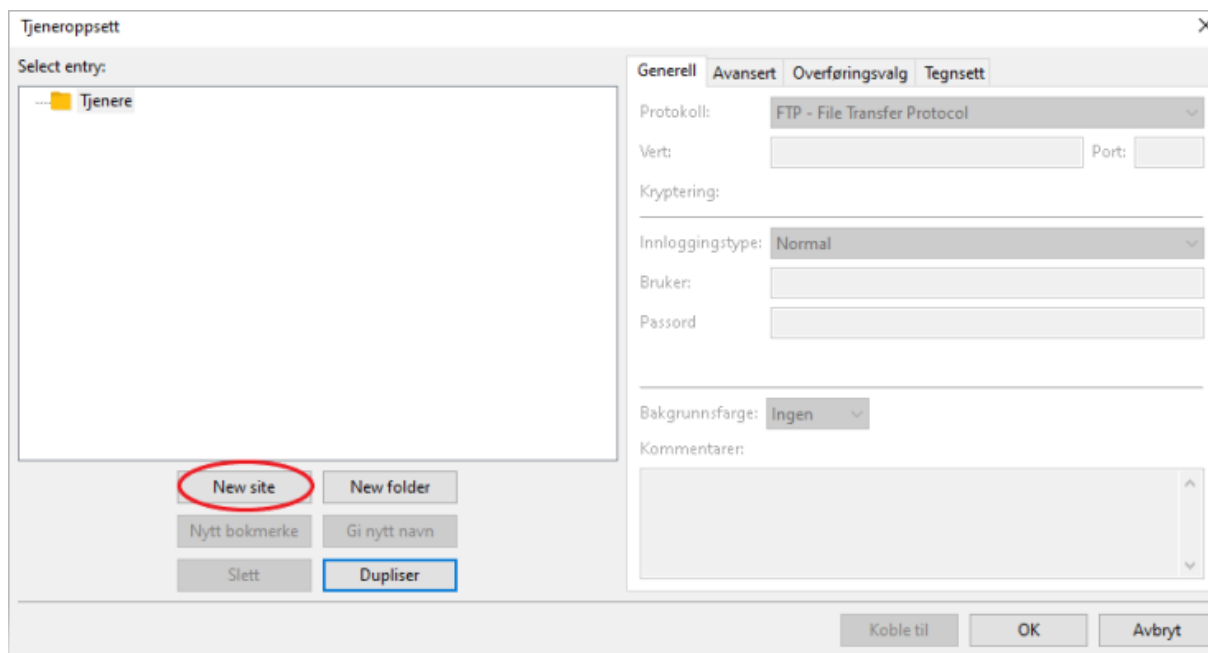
Tjeneroppsett

Select entry:

Tjenere

New site
New folder
Nytt bokmerke
Gi nytt navn
Slett
Dupliser

Generell | Avansert | Overføringsvalg | Tegnsett

Protokoll: FTP - File Transfer Protocol
Vert:
Port:
Kryptering:

Innloggingstype: Normal
Bruker:
Passord

Bakgrunnsfarge: Ingen
Kommentarer:

Koble til
OK
Avbryt